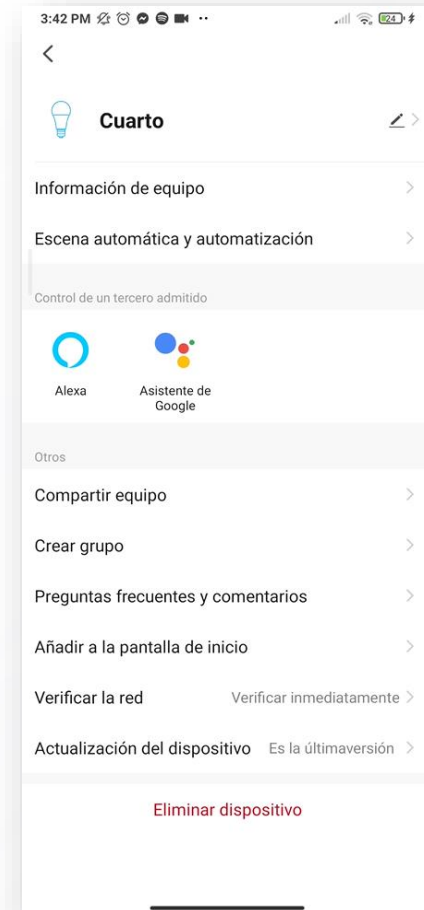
3:42 PM 24

Cuarto

Información de equipo

Escena automática y automatización

Control de un tercero admitido

Alexa

Asistente de Google

Otros

Compartir equipo

Crear grupo

Preguntas frecuentes y comentarios

Añadir a la pantalla de inicio

Verificar la red Verificar inmediatamente

Actualización del dispositivo Es la últimaversión

Eliminar dispositivo